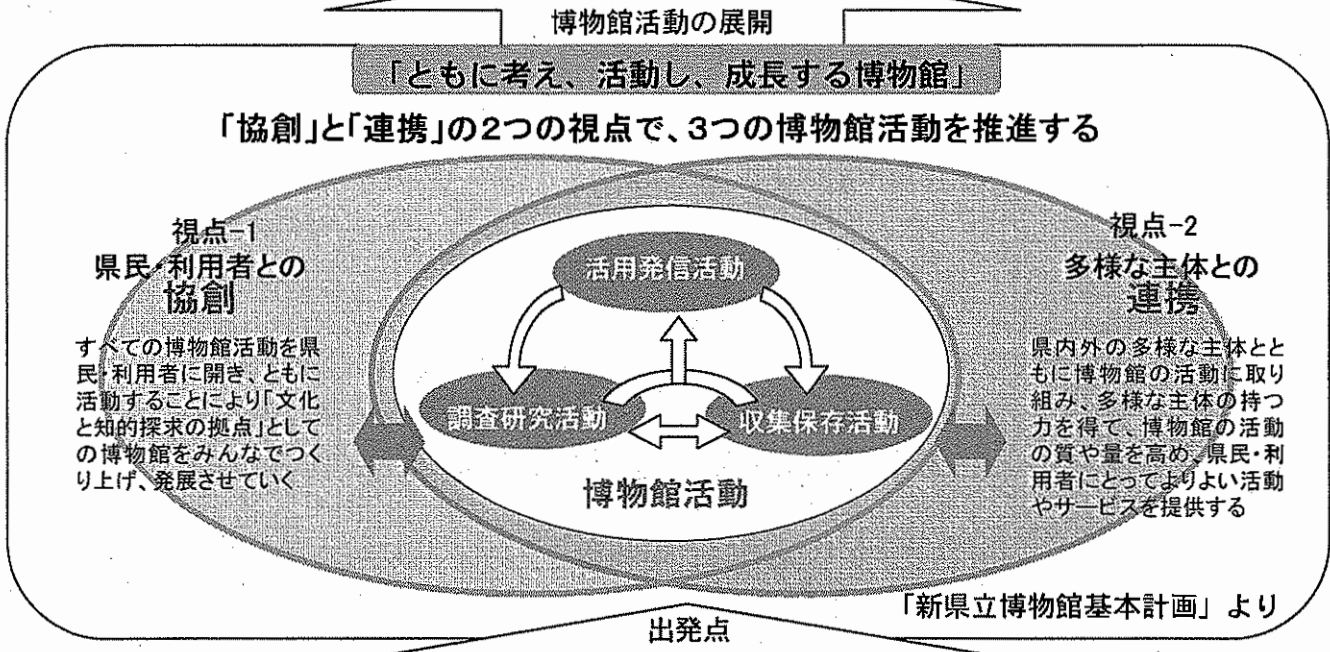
博物館活動の展開

「ともに考え、活動し、成長する博物館」

「協創」と「連携」の2つの視点で、3つの博物館活動を推進する

視点-1
県民・利用者との
協創

すべての博物館活動を県民・利用者に開き、ともに活動することにより「文化と知的探求の拠点」としての博物館をみんなでつくり上げ、発展させていく

活用発信活動

調査研究活動

収集保存活動

博物館活動

視点-2
多様な主体との
連携

県内外の多様な主体とともに博物館の活動に取り組み、多様な主体の持つ力を得て、博物館の活動の質や量を高め、県民・利用者にとってよりよい活動やサービスを提供する

「新県立博物館基本計画」より

出発点